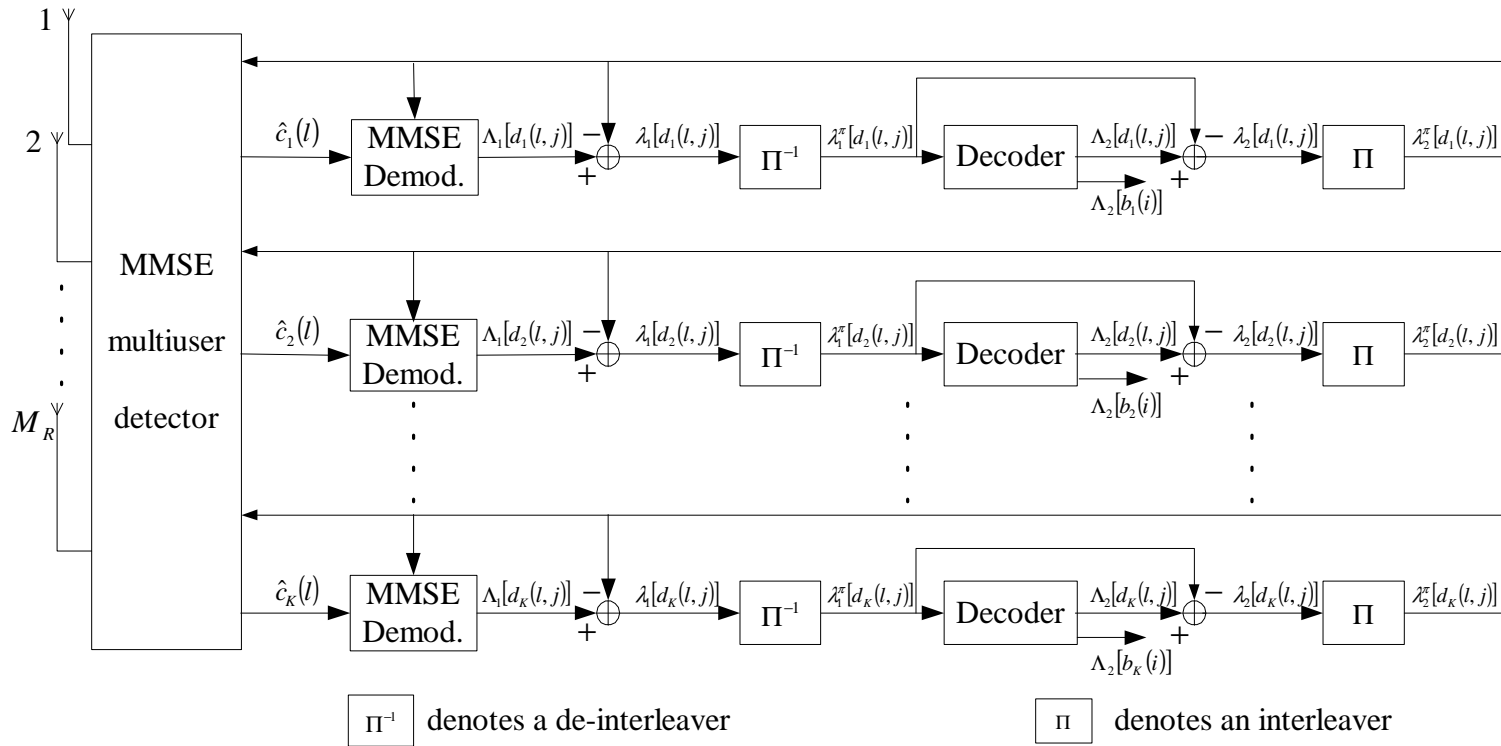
1

2

$M_R$

MMSE multiuser detector

$\hat{c}_1(l)$

MMSE Demod.

$\Lambda_1[d_1(l,j)]$

−

+

$\lambda_1[d_1(l,j)]$

$\Pi^{-1}$

$\lambda_1^{\pi}[d_1(l,j)]$

Decoder

$\Lambda_2[d_1(l,j)]$

$\Lambda_2[b_1(i)]$

−

+

$\lambda_2[d_1(l,j)]$

$\Pi$

$\lambda_2^{\pi}[d_1(l,j)]$

$\hat{c}_2(l)$

MMSE Demod.

$\Lambda_1[d_2(l,j)]$

−

+

$\lambda_1[d_2(l,j)]$

$\Pi^{-1}$

$\lambda_1^{\pi}[d_2(l,j)]$

Decoder

$\Lambda_2[d_2(l,j)]$

$\Lambda_2[b_2(i)]$

−

+

$\lambda_2[d_2(l,j)]$

$\Pi$

$\lambda_2^{\pi}[d_2(l,j)]$

$\hat{c}_K(l)$

MMSE Demod.

$\Lambda_1[d_K(l,j)]$

−

+

$\lambda_1[d_K(l,j)]$

$\Pi^{-1}$

$\lambda_1^{\pi}[d_K(l,j)]$

Decoder

$\Lambda_2[d_K(l,j)]$

$\Lambda_2[b_K(i)]$

−

+

$\lambda_2[d_K(l,j)]$

$\Pi$

$\lambda_2^{\pi}[d_K(l,j)]$

$\Pi^{-1}$ denotes a de-interleaver

$\Pi$ denotes an interleaver